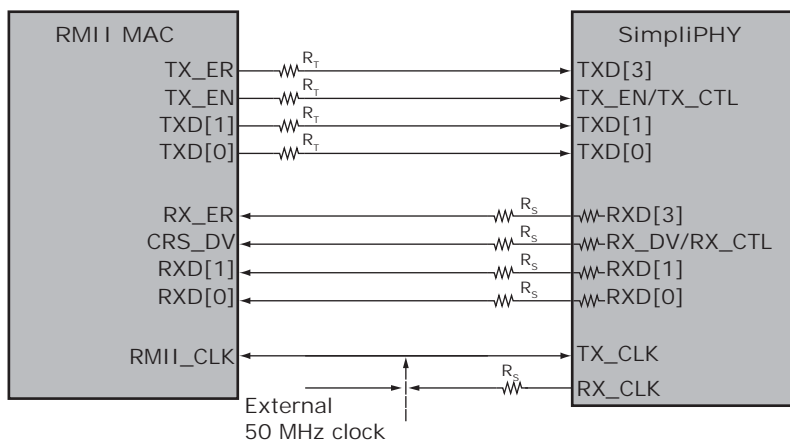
RMII MAC

TX_ER
TX_EN
TXD[1]
TXD[0]

RX_ER
CRS_DV
RXD[1]
RXD[0]

RMII_CLK

$R_T$
$R_T$
$R_T$
$R_T$

$R_S$
$R_S$
$R_S$
$R_S$

$R_S$

External
50 MHz clock

SimpliPHY

TXD[3]
TX_EN/TX_CTL
TXD[1]
TXD[0]

RXD[3]
RX_DV/RX_CTL
RXD[1]
RXD[0]

TX_CLK
RX_CLK